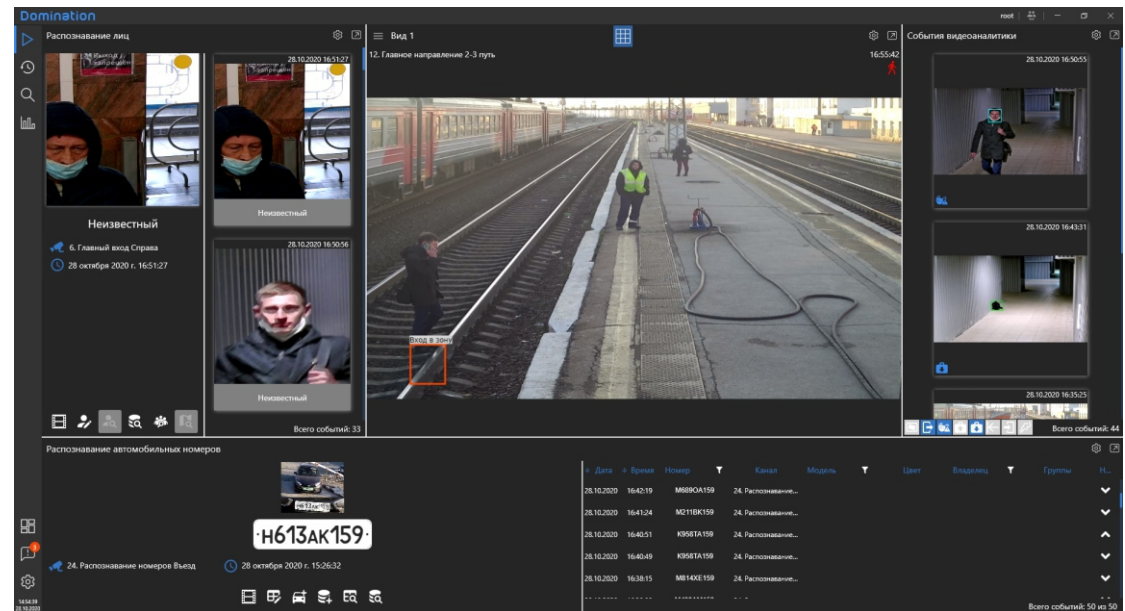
Domination

root

Распознавание лиц

28.10.2020 16:51:27

Неизвестный

Неизвестный

6. Главный вход Справа

28 октября 2020 г. 16:51:27

28.10.2020 16:50:56

Неизвестный

Всего событий: 33

Вид 1

12. Главное направление 2-3 путь

16:55:42

Вход в зону

События видеоаналитики

28.10.2020 16:50:55

28.10.2020 16:43:31

28.10.2020 16:35:25

Всего событий: 44

Распознавание автомобильных номеров

Н613АК159

24. Распознавание номеров Въезд

28 октября 2020 г. 15:26:32

| Дата | Время | Номер | Канал | Модель | Цвет | Владелец | Группы | Н... |
|---|---|---|---|---|---|---|---|---|
| 28.10.2020 | 16:42:19 | М689ОА159 | 24. Распознавание... | | | | | |
| 28.10.2020 | 16:41:24 | М211ВК159 | 24. Распознавание... | | | | | |
| 28.10.2020 | 16:40:51 | К958ТА159 | 24. Распознавание... | | | | | |
| 28.10.2020 | 16:40:49 | К958ТА159 | 24. Распознавание... | | | | | |
| 28.10.2020 | 16:38:15 | М814ХЕ159 | 24. Распознавание... | | | | | |

Всего событий: 50 из 50

16:56:39
28.10.2020